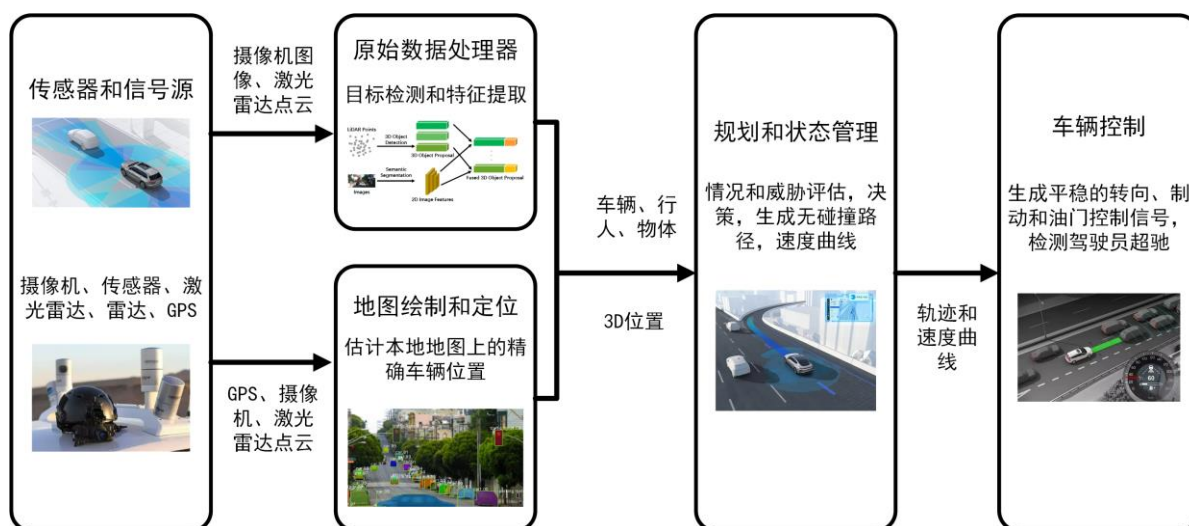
传感器和信号源

摄像机、传感器、激光雷达、雷达、GPS

摄像机图像、激光雷达点云

GPS、摄像机、激光雷达点云

原始数据处理器

目标检测和特征提取

LIDAR Points

3D Object Detection

3D Object Proposal

Semantic Segmentation

Images

2D Image Features

Fused 3D Object Proposal

地图绘制和定位

估计本地地图上的精确车辆位置

车辆、行人、物体

3D位置

规划和状态管理

情况和威胁评估，决策，生成无碰撞路径，速度曲线

轨迹和速度曲线

车辆控制

生成平稳的转向、制动和油门控制信号，检测驾驶员超驰